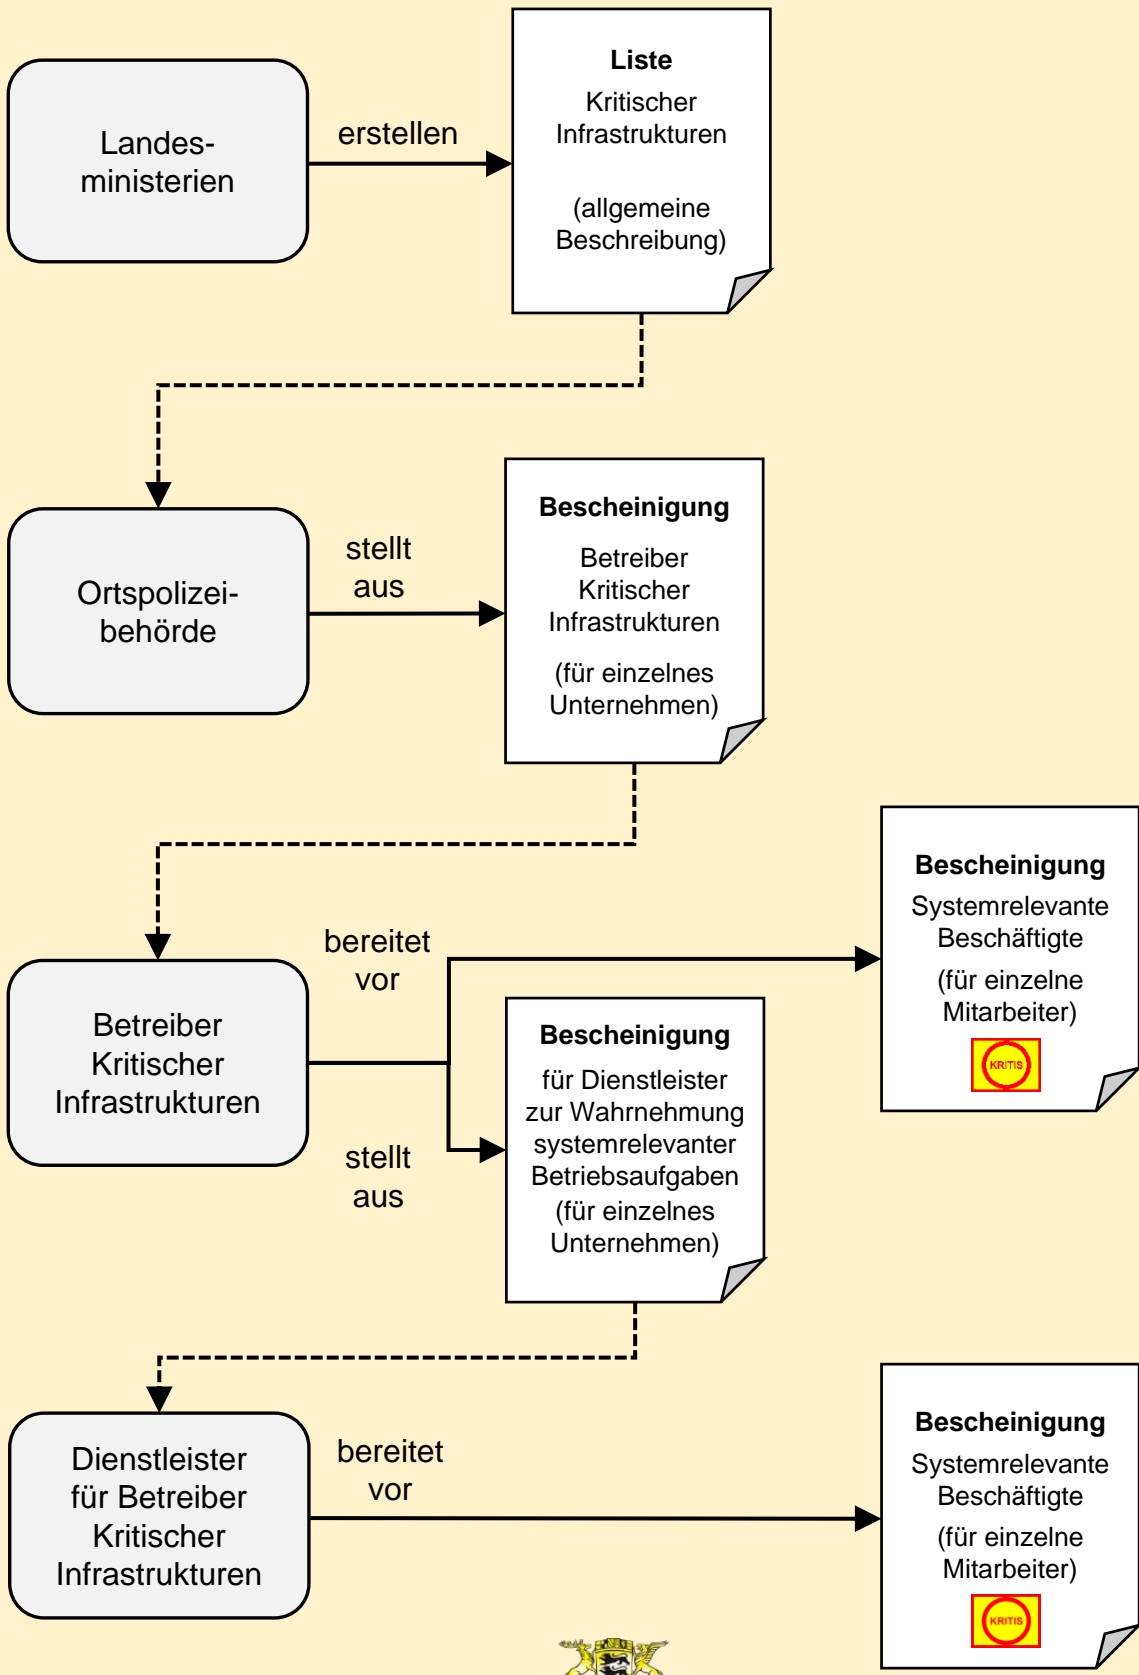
Landesministerien

erstellen

**Liste**
Kritischer Infrastrukturen

(allgemeine Beschreibung)

Ortspolizeibehörde

stellt aus

**Bescheinigung**
Betreiber Kritischer Infrastrukturen

(für einzelnes Unternehmen)

Betreiber Kritischer Infrastrukturen

bereitet vor

**Bescheinigung**
Systemrelevante Beschäftigte

(für einzelne Mitarbeiter)

KRITIS

stellt aus

**Bescheinigung**
für Dienstleister zur Wahrnehmung systemrelevanter Betriebsaufgaben (für einzelnes Unternehmen)

Dienstleister für Betreiber Kritischer Infrastrukturen

bereitet vor

**Bescheinigung**
Systemrelevante Beschäftigte

(für einzelne Mitarbeiter)

KRITIS